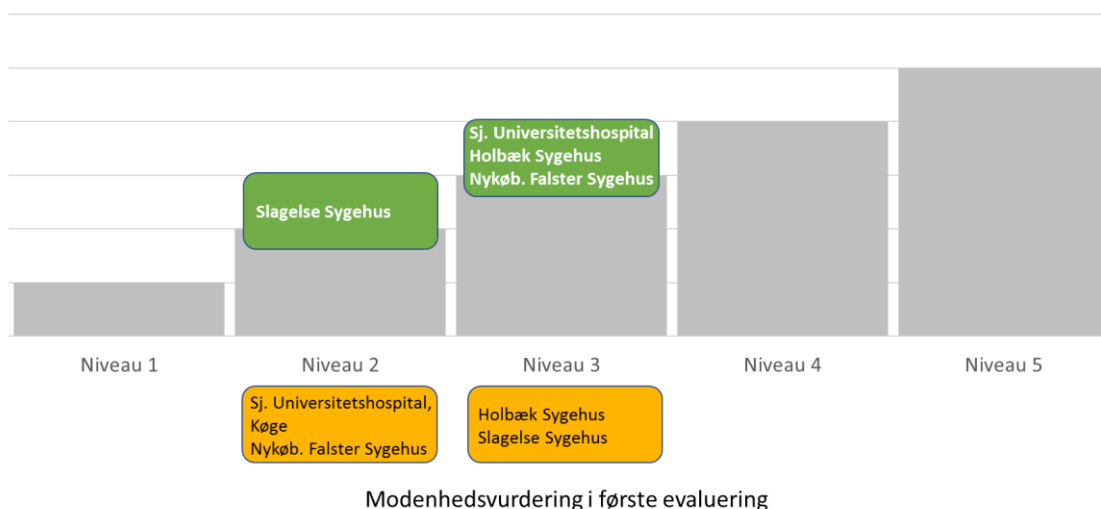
Slagelse Sygehus

Sj. Universitetshospital
Holbæk Sygehus
Nykøb. Falster Sygehus

Niveau 1

Niveau 2

Niveau 3

Niveau 4

Niveau 5

Sj. Universitetshospital, Køge
Nykøb. Falster Sygehus

Holbæk Sygehus
Slagelse Sygehus

Modenhedsvurdering i første evaluering